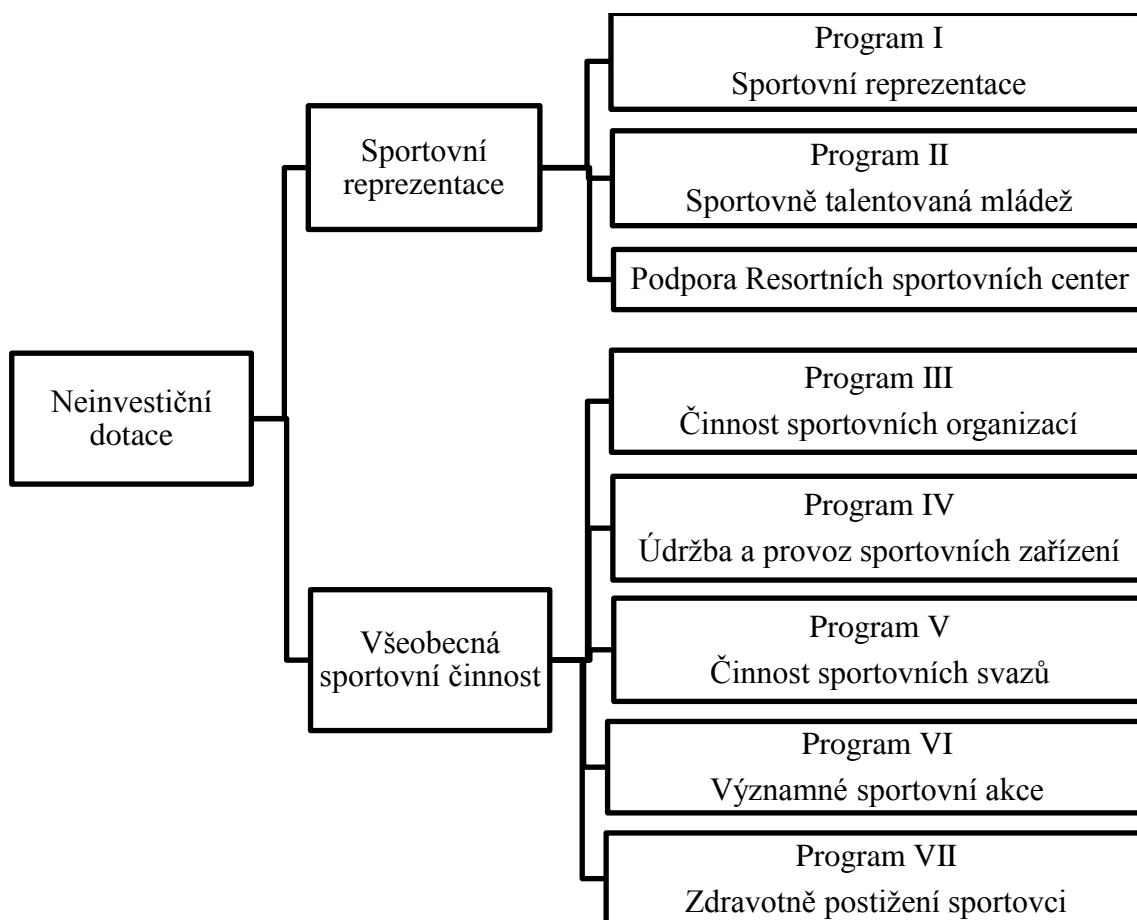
Neinvestiční dotace

Sportovní reprezentace

Program I
Sportovní reprezentace

Program II
Sportovně talentovaná mládež

Podpora Resortních sportovních center

Všeobecná sportovní činnost

Program III
Činnost sportovních organizací

Program IV
Údržba a provoz sportovních zařízení

Program V
Činnost sportovních svazů

Program VI
Významné sportovní akce

Program VII
Zdravotně postižení sportovci